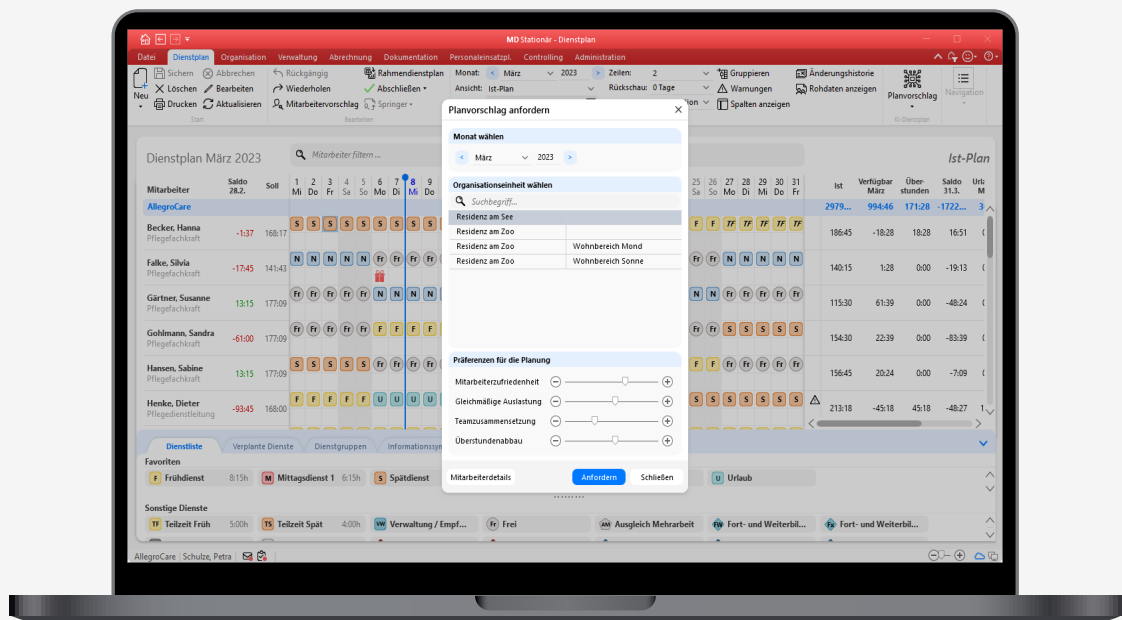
MD Stationär - Dienstplan

Datei Dienstplan Organisation Verwaltung Abrechnung Dokumentation Personaleinsatzpl. Controlling Administration

Neu Sichern Abbrechen Löschen Bearbeiten Drucken Aktualisieren Start

Rückgängig Wiederholen Mitarbeitervorschlag Springer Rahmendienstplan Abschließen Bearbeiten

Monat: März 2023 Zeilen: 2 Ansicht: Ist-Plan Rückschau: 0 Tage

Gruppieren Warnungen Spalten anzeigen Änderungshistorie Rohdaten anzeigen

Planvorschlag KI-Dienstplan Navigation

Dienstplan März 2023 Mitarbeiter filtern ... Ist-Plan

| Mitarbeiter | Saldo 28.2. | Soll | Ist | Verfügbar März | Überstunden | Saldo 31.3. | Urla M |
|---|---|---|---|---|---|---|---|
| AllegroCare | | | 2979... | 994:46 | 171:28 | -1722... | 3 |
| Becker, Hanna Pflegefachkraft | -1:37 | 168:17 | 186:45 | -18:28 | 18:28 | 16:51 | |
| Falke, Silvia Pflegefachkraft | -17:45 | 141:43 | 140:15 | 1:28 | 0:00 | -19:13 | |
| Gärtner, Susanne Pflegefachkraft | 13:15 | 177:09 | 115:30 | 61:39 | 0:00 | -48:24 | |
| Gohlmann, Sandra Pflegefachkraft | -61:00 | 177:09 | 154:30 | 22:39 | 0:00 | -83:39 | |
| Hansen, Sabine Pflegefachkraft | 13:15 | 177:09 | 156:45 | 20:24 | 0:00 | -7:09 | |
| Henke, Dieter Pflegedienstleitung | -93:45 | 168:00 | 213:18 | -45:18 | 45:18 | -78:27 | |

1 Mi 2 Do 3 Fr 4 Sa 5 So 6 Mo 7 Di 8 Mi 9 Do ... 26 So 27 Mo 28 Di 29 Mi 30 Do 31 Fr

Planvorschlag anfordern

Monat wählen
März 2023

Organisationseinheit wählen
Suchbegriff...
Residenz am See
Residenz am Zoo
Residenz am Zoo | Wohnbereich Mond
Residenz am Zoo | Wohnbereich Sonne

Präferenzen für die Planung
Mitarbeiterzufriedenheit
Gleichmäßige Auslastung
Teamzusammensetzung
Überstundenabbau

Mitarbeiterdetails Anfordern Schließen

Dienstliste Verplante Dienste Dienstgruppen Informationssy

Favoriten
F Frühdienst 8:15h M Mittagsdienst 1 6:15h S Spätdienst U Urlaub

Sonstige Dienste
TF Teilzeit Früh 5:00h TS Teilzeit Spät 4:00h VW Verwaltung / Empf... Fr Frei AM Ausgleich Mehrarbeit FW Fort- und Weiterbil... Fa Fort- und Weiterbil...

AllegroCare Schulze, Petra